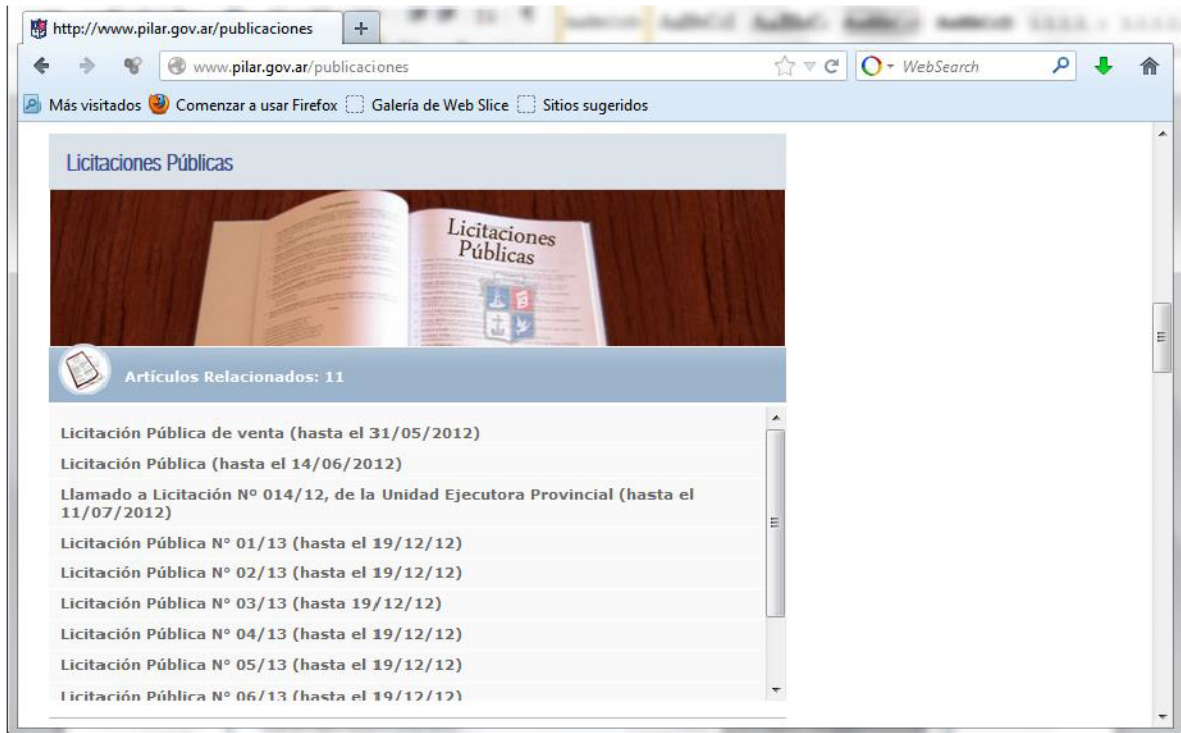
http://www.pilar.gov.ar/publicaciones

www.pilar.gov.ar/publicaciones

WebSearch

Más visitados Comenzar a usar Firefox Galería de Web Slice Sitios sugeridos

Licitaciones Públicas

Licitaciones Públicas

Artículos Relacionados: 11

Licitación Pública de venta (hasta el 31/05/2012)

Licitación Pública (hasta el 14/06/2012)

Llamado a Licitación Nº 014/12, de la Unidad Ejecutora Provincial (hasta el 11/07/2012)

Licitación Pública N° 01/13 (hasta el 19/12/12)

Licitación Pública N° 02/13 (hasta el 19/12/12)

Licitación Pública N° 03/13 (hasta 19/12/12)

Licitación Pública N° 04/13 (hasta el 19/12/12)

Licitación Pública N° 05/13 (hasta el 19/12/12)

Licitación Pública N° 06/13 (hasta el 19/12/12)